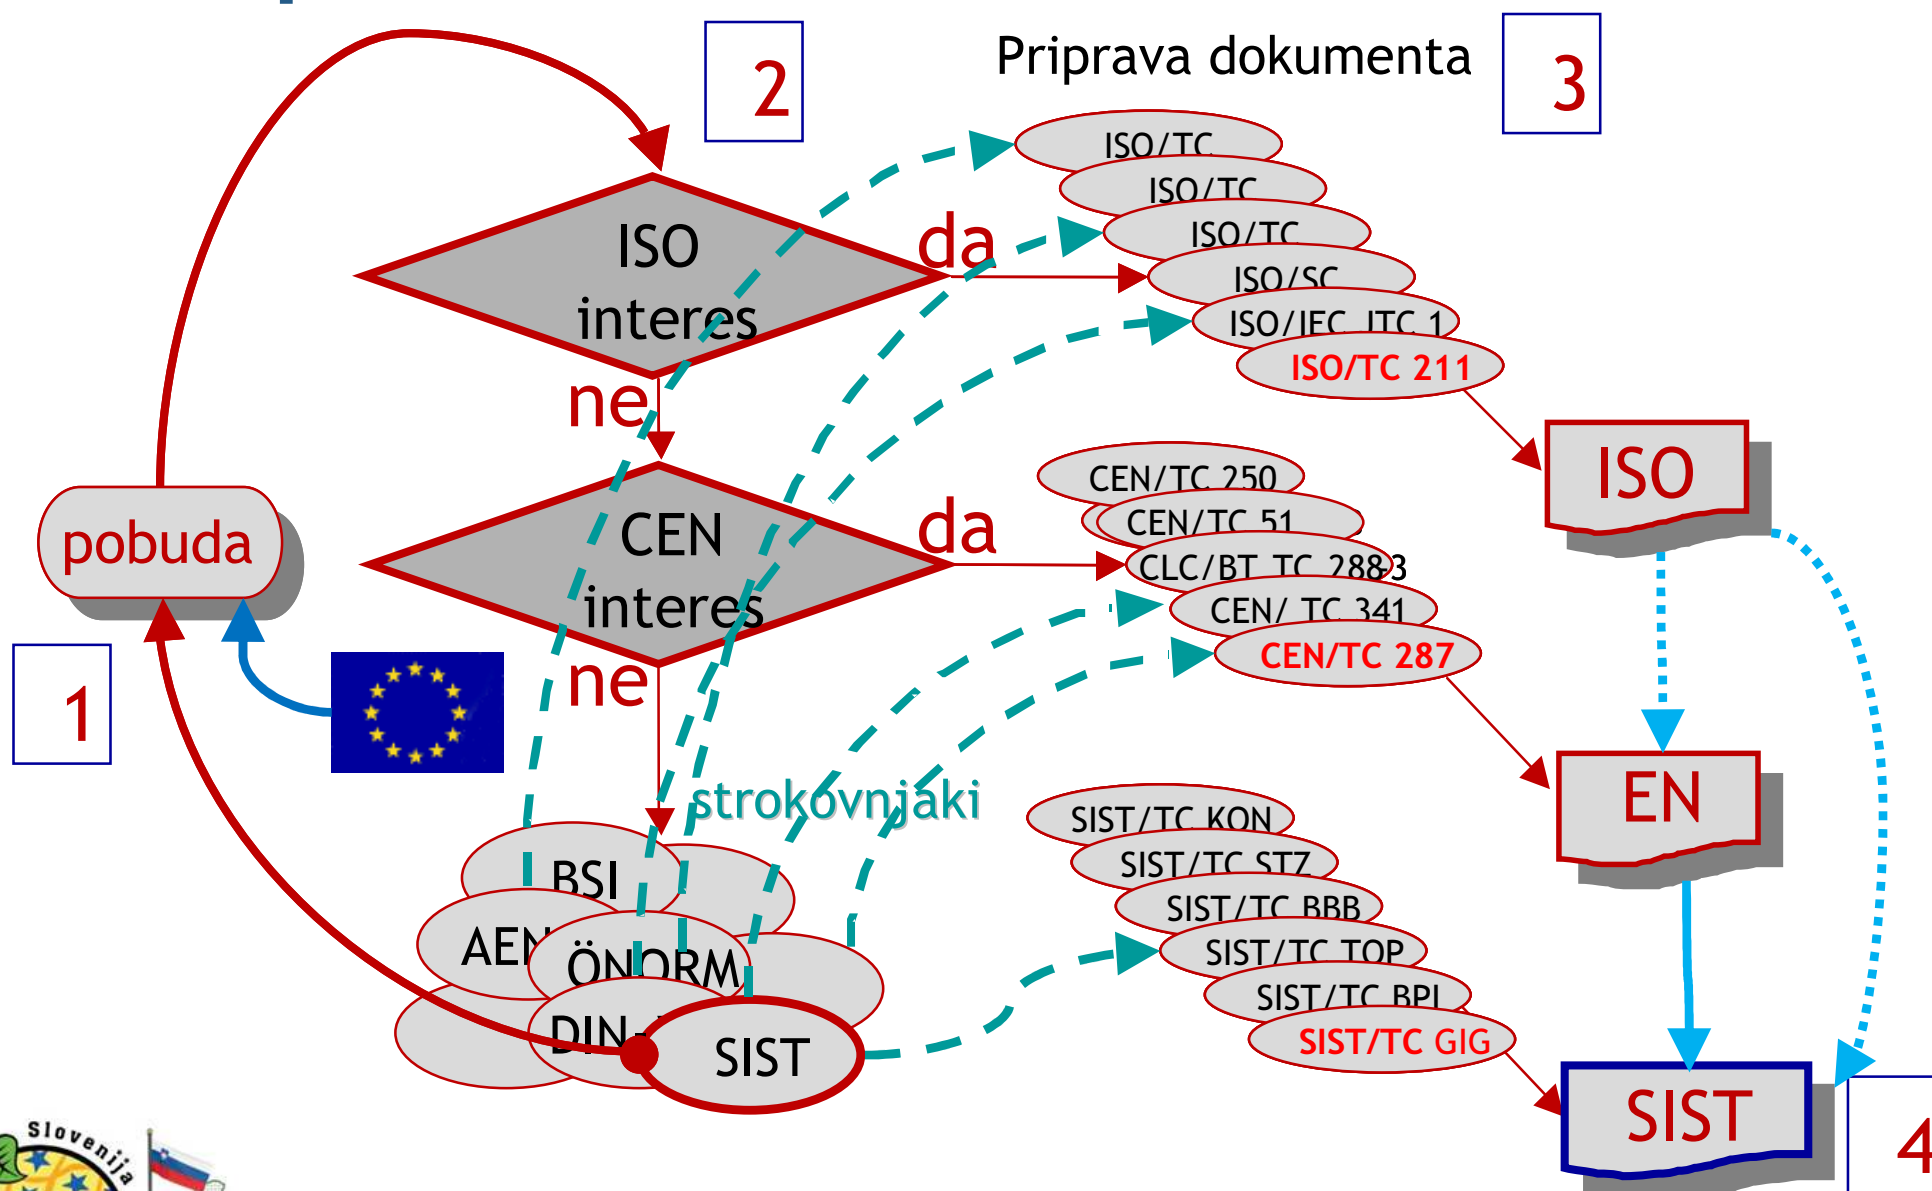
2

Priprava dokumenta

3

ISO interes

da

ne

CEN interes

da

ne

pobuda

1

ISO/TC
ISO/TC
ISO/TC
ISO/SC
ISO/IEC JTC 1
ISO/TC 211

ISO

CEN/TC 250
CEN/TC 51
CLC/BT TC 288-3
CEN/ TC 341
CEN/TC 287

EN

strokovnjaki

BSI
AEN
ÖNORM
DIN
SIST

SIST/TC KON
SIST/TC STZ
SIST/TC BBB
SIST/TC TOP
SIST/TC BPI
SIST/TC GIG

SIST

4

Slovenija